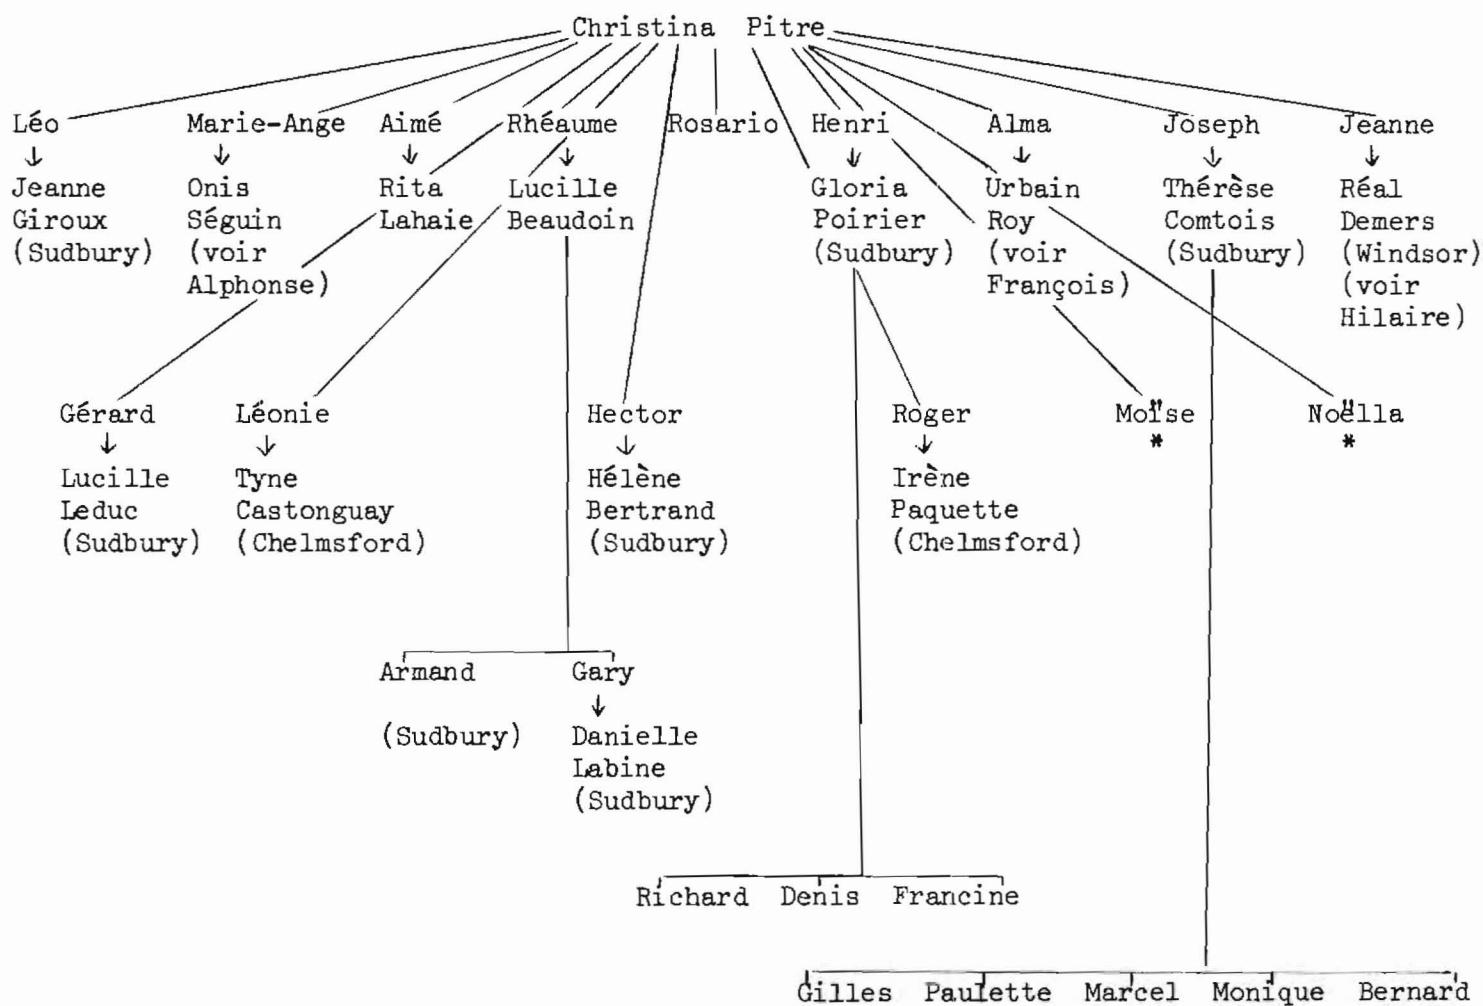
Christina Pitre

Léo
↓
Jeanne
Giroux
(Sudbury)

Marie-Ange
↓
Onis
Séguin
(voir
Alphonse)

Aimé
↓
Rita
Lahaie

Rhéaume
↓
Lucille
Beaudoin

Rosario

Henri
↓
Gloria
Poirier
(Sudbury)

Alma
↓
Urbain
Roy
(voir
François)

Joseph
↓
Thérèse
Comtois
(Sudbury)

Jeanne
↓
Réal
Demers
(Windsor)
(voir
Hilaire)

Gérard
↓
Lucille
Leduc
(Sudbury)

Léonie
↓
Tyne
Castonguay
(Chelmsford)

Hector
↓
Hélène
Bertrand
(Sudbury)

Roger
↓
Irène
Paquette
(Chelmsford)

Moïse
*

Noëlla
*

Armand

(Sudbury)

Gary
↓
Danielle
Labine
(Sudbury)

Richard Denis Francine

Gilles Paulette Marcel Monique Bernard